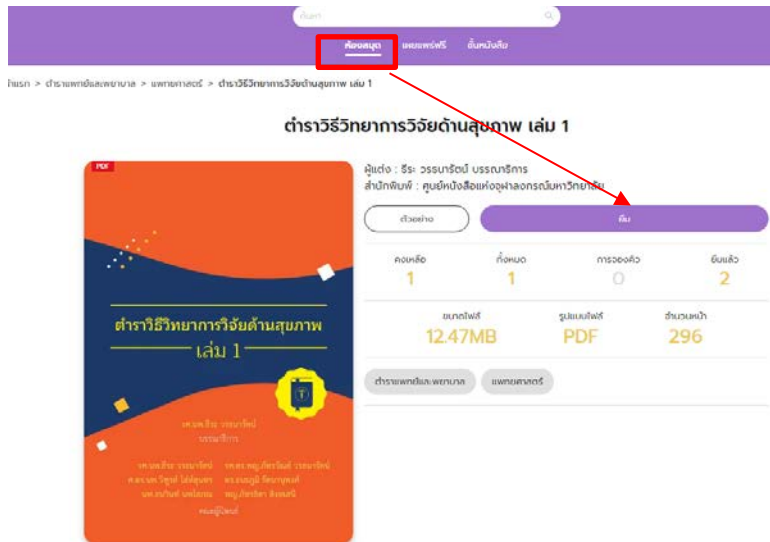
ค้นหา

ห้องสมุด ผลงานฟรี ชั้นหนังสือ

หน้าแรก > ตำราแพทย์และพยาบาล > แพทยศาสตร์ > ตำราวิธีวิทยาการวิจัยด้านสุขภาพ เล่ม 1

ตำราวิธีวิทยาการวิจัยด้านสุขภาพ เล่ม 1

PDF

ตำราวิธีวิทยาการวิจัยด้านสุขภาพ เล่ม 1

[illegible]

บรรณาธิการ

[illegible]

ผู้แต่ง : ธีระ วรธนารัตน์ บรรณาธิการ
สำนักพิมพ์ : ศูนย์หนังสือแห่งจุฬาลงกรณ์มหาวิทยาลัย

ตัวอย่าง

ยืม

| คงเหลือ | ทั้งหมด | การจองคิว | ยืมแล้ว |
|---|---|---|---|
| 1 | 1 | 0 | 2 |

| ขนาดไฟล์ | รูปแบบไฟล์ | จำนวนหน้า |
|---|---|---|
| 12.47MB | PDF | 296 |

ตำราแพทย์และพยาบาล แพทยศาสตร์